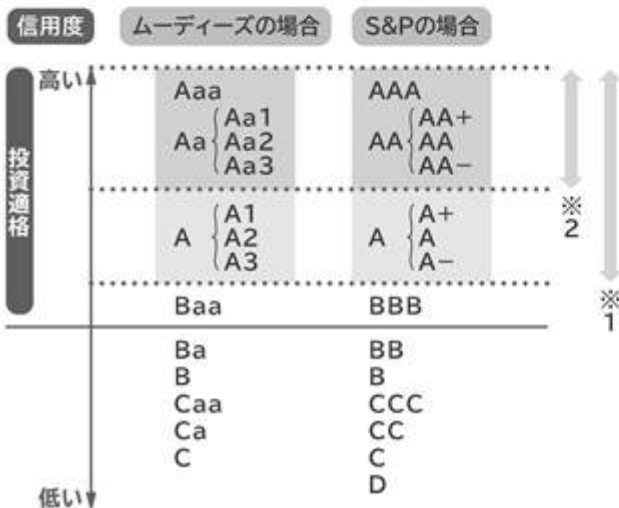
信用度 ムーディーズの場合 S&Pの場合

高い

投資適格

| | ムーディーズの場合 | S&Pの場合 |
|---|---|---|
| | Aaa | AAA |
| | Aa {Aa1 Aa2 Aa3 | AA {AA+ AA AA− |
| | A {A1 A2 A3 | A {A+ A A− |
| | Baa | BBB |
| | Ba | BB |
| | B | B |
| | Caa | CCC |
| | Ca | CC |
| | C | C |
| | | D |

※2

※1

低い